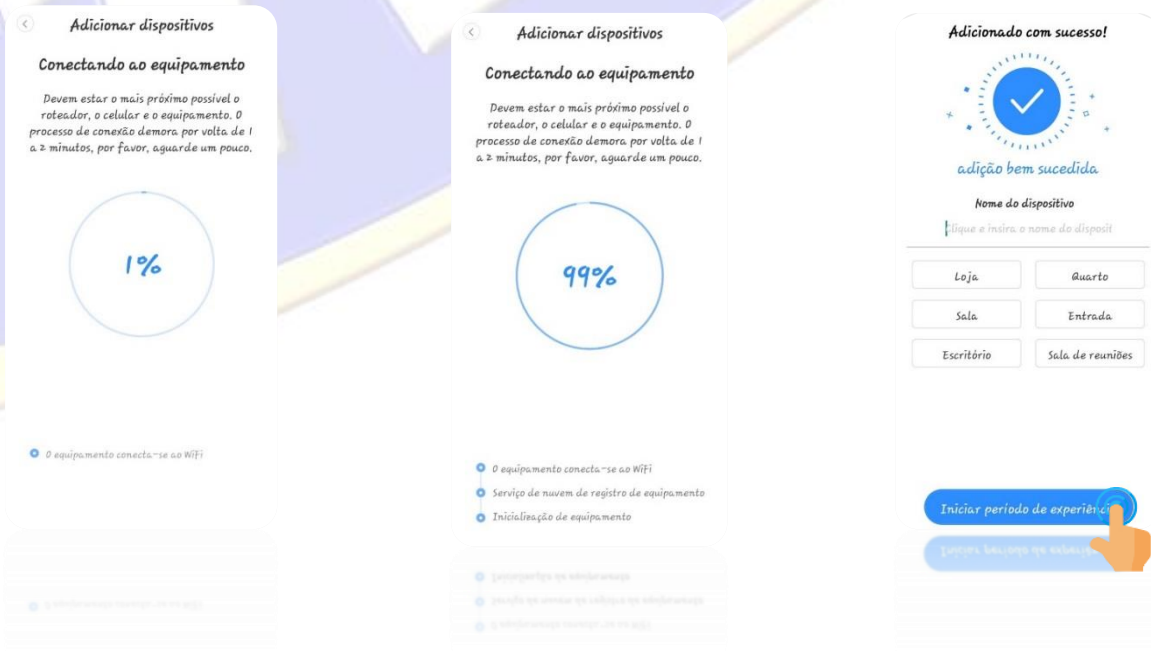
Adicionar dispositivos

Conectando ao equipamento

Devem estar o mais próximo possível o roteador, o celular e o equipamento. O processo de conexão demora por volta de 1 a 2 minutos, por favor, aguarde um pouco.

1%

O equipamento conecta-se ao WiFi

Adicionar dispositivos

Conectando ao equipamento

Devem estar o mais próximo possível o roteador, o celular e o equipamento. O processo de conexão demora por volta de 1 a 2 minutos, por favor, aguarde um pouco.

99%

O equipamento conecta-se ao WiFi

Serviço de nuvem de registro de equipamento

Inicialização de equipamento

Adicionado com sucesso!

adição bem sucedida

Nome do dispositivo

Clique e insira o nome do disposit

| Loja | Quarto |
|---|---|
| Sala | Entrada |
| Escritório | Sala de reuniões |

Iniciar período de experiênci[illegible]